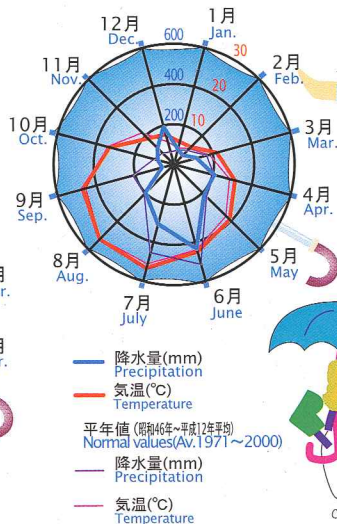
12月
Dec.
1月
Jan.
600
30
400
20
200
10
2月
Feb.
11月
Nov.
10月
Oct.
3月
Mar.
9月
Sep.
4月
Apr.
8月
Aug.
5月
May
7月
July
6月
June
r.

降水量(mm)
Precipitation
気温(℃)
Temperature
平年値 (昭和46年～平成12年平均)
Normal values(Av.1971～2000)
降水量(mm)
Precipitation
気温(℃)
Temperature